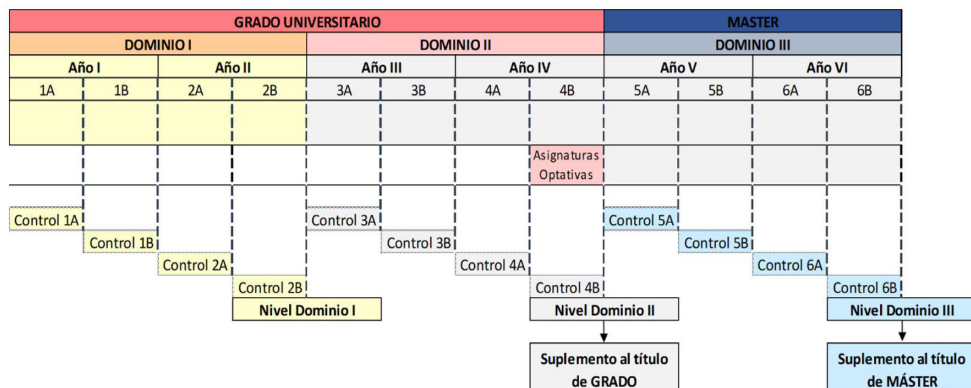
| GRADO UNIVERSITARIO | | | | | | | | MASTER | | | |
|---|---|---|---|---|---|---|---|---|---|---|---|
| DOMINIO I | | | | DOMINIO II | | | | DOMINIO III | | | |
| Año I | | Año II | | Año III | | Año IV | | Año V | | Año VI | |
| 1A | 1B | 2A | 2B | 3A | 3B | 4A | 4B | 5A | 5B | 6A | 6B |
| | | | | | | | Asignaturas Optativas | | | | |

Control 1A
Control 1B
Control 2A
Control 2B
Nivel Dominio I

Control 3A
Control 3B
Control 4A
Control 4B
Nivel Dominio II

Suplemento al título de GRADO

Control 5A
Control 5B
Control 6A
Control 6B
Nivel Dominio III

Suplemento al título de MÁSTER